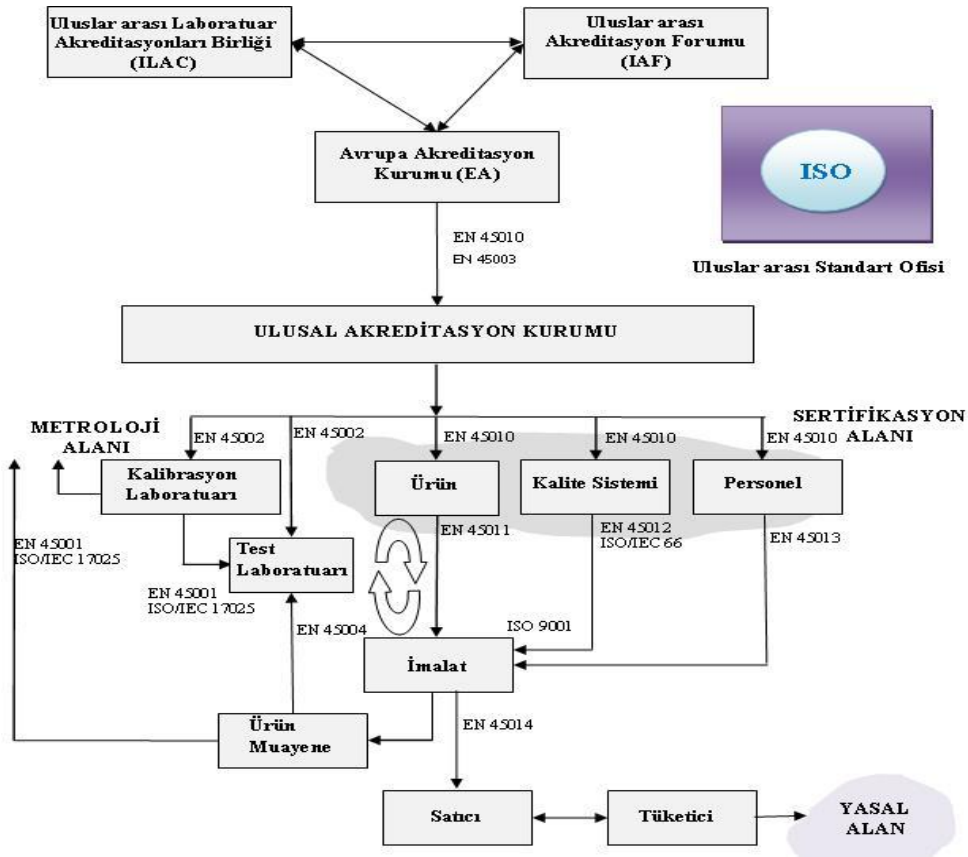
Uluslar arası Laboratuar Akreditasyonları Birliği (ILAC)

Uluslar arası Akreditasyon Forumu (IAF)

Avrupa Akreditasyon Kurumu (EA)

ISO

Uluslar arası Standart Ofisi

EN 45010
EN 45003

ULUSAL AKREDİTASYON KURUMU

METROLOJİ ALANI

SERTİFİKASYON ALANI

EN 45002

EN 45002

EN 45010

EN 45010

EN 45010

Kalibrasyon Laboratuarı

Ürün

Kalite Sistemi

Personel

EN 45001
ISO/IEC 17025

EN 45011

EN 45012
ISO/IEC 66

EN 45013

Test Laboratuarı

EN 45001
ISO/IEC 17025

ISO 9001

EN 45004

İmalat

EN 45014

Ürün Muayene

Satıcı

Tüketici

YASAL ALAN